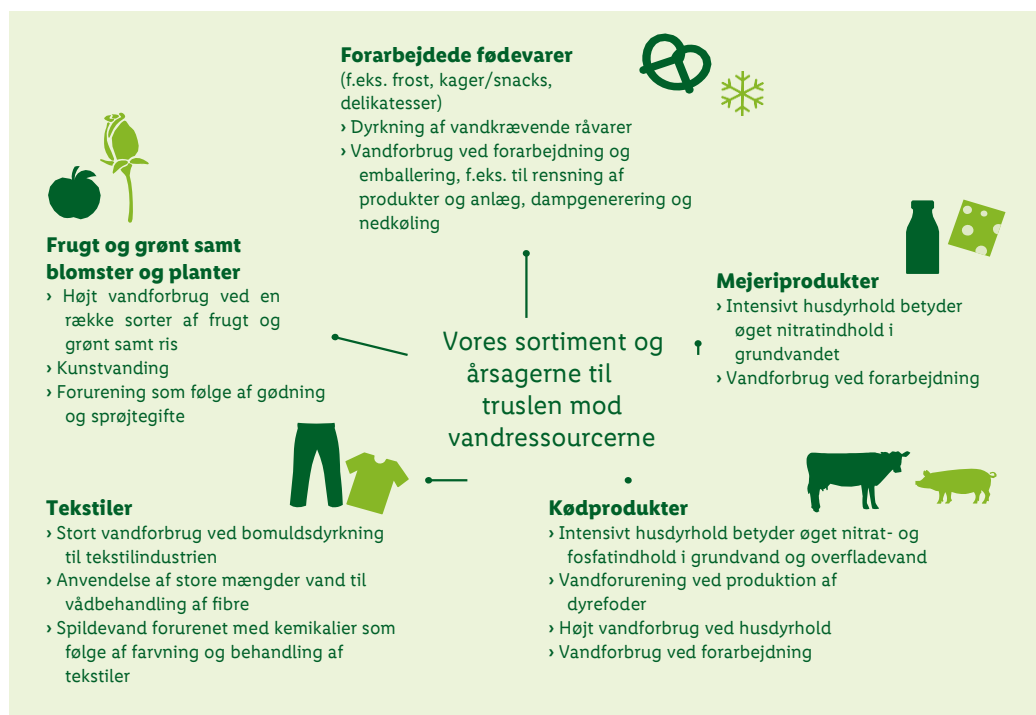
Forarbejdede fødevarer
(f.eks. frost, kager/snacks, delikatesser)
› Dyrkning af vandkrævende råvarer
› Vandforbrug ved forarbejdning og emballering, f.eks. til rensning af produkter og anlæg, dampgenerering og nedkøling

Frugt og grønt samt blomster og planter
› Højt vandforbrug ved en række sorter af frugt og grønt samt ris
› Kunstvanding
› Forurening som følge af gødning og sprøjtegifte

Vores sortiment og årsagerne til truslen mod vandressourcerne

Mejeriprodukter
› Intensivt husdyrhold betyder øget nitratindhold i grundvandet
› Vandforbrug ved forarbejdning

Tekstiler
› Stort vandforbrug ved bomuldsdyrkning til tekstilindustrien
› Anvendelse af store mængder vand til vådbehandling af fibre
› Spildevand forurenet med kemikalier som følge af farvning og behandling af tekstiler

Kødprodukter
› Intensivt husdyrhold betyder øget nitrat- og fosfatindhold i grundvand og overfladevand
› Vandforurening ved produktion af dyrefoder
› Højt vandforbrug ved husdyrhold
› Vandforbrug ved forarbejdning